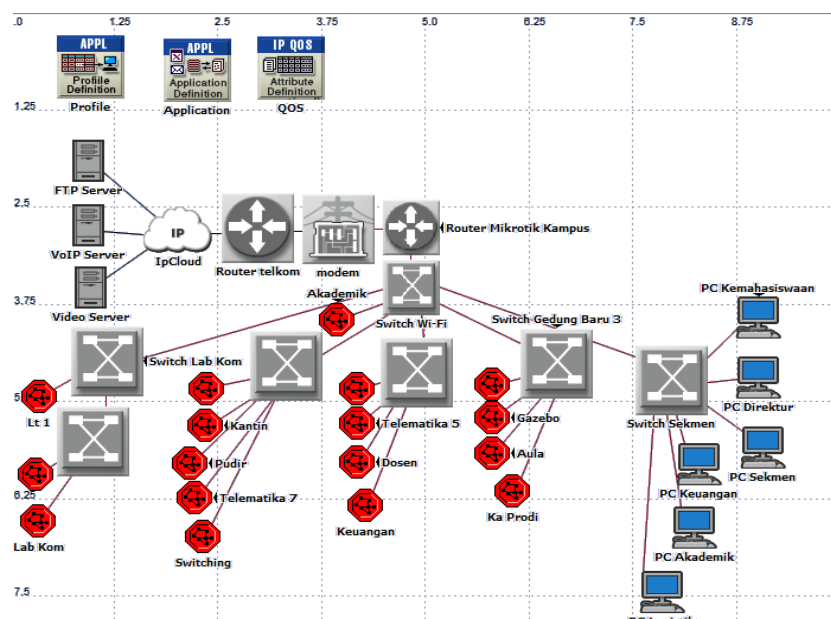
.0 1.25 2.5 3.75 5.0 6.25 7.5 8.75

APPL
Profile Definition
Profile

APPL
Application Definition
Application

IP QOS
Attribute Definition
QOS

1.25

FTP Server
IP
VoIP Server
IpCloud
Video Server

2.5

Router telkom
modem
Router Mikrotik Kampus

3.75

Akademik
Switch Wi-Fi
Switch Gedung Baru 3
PC Kemahasiswaan
Switch Lab Kom

5

Lt 1
Kantin
Telematika 5
Gazebo
Aula
Switch Sekmen
PC Direktur
PC Sekmen
Pudir
Dosen
PC Keuangan

6.25

Telematika 7
Keuangan
Ka Prodi
Lab Kom
PC Akademik
Switching

7.5

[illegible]